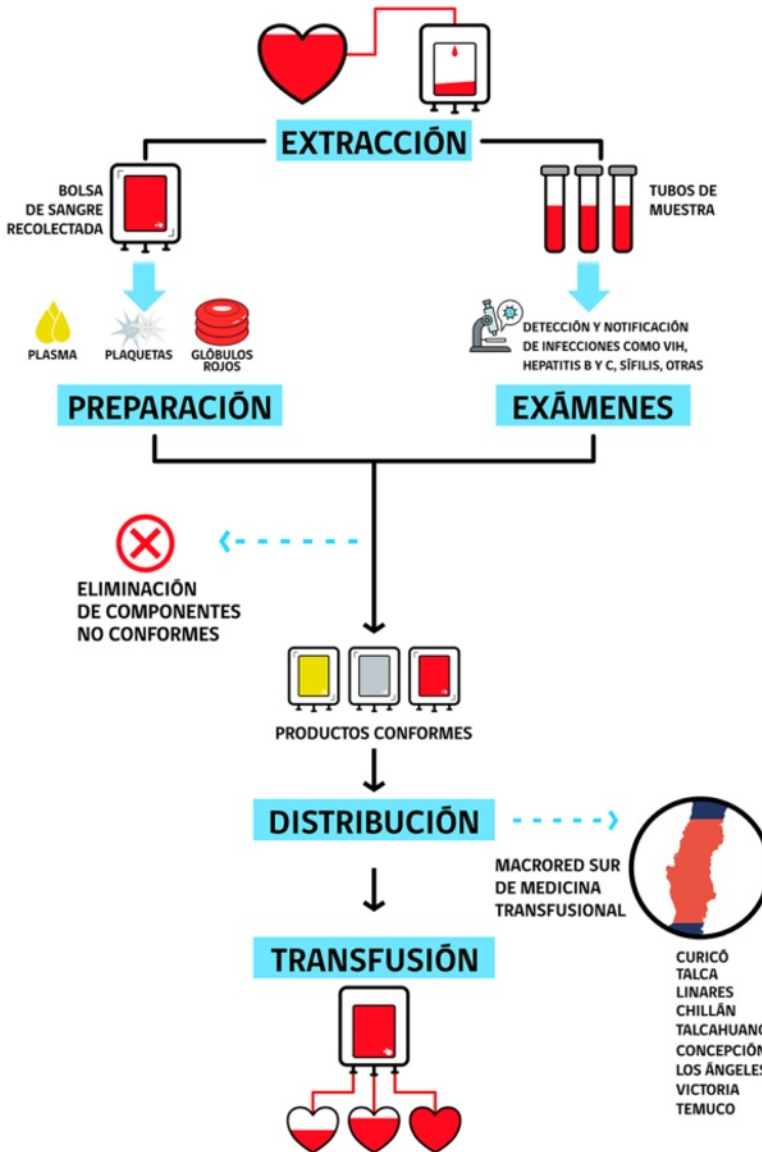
EXTRACCIÓN

BOLSA DE SANGRE RECOLECTADA

TUBOS DE MUESTRA

PLASMA

PLAQUETAS

GLÓBULOS ROJOS

DETECCIÓN Y NOTIFICACIÓN DE INFECCIONES COMO VIH, HEPATITIS B Y C, SÍFILIS, OTRAS

PREPARACIÓN

EXÁMENES

ELIMINACIÓN DE COMPONENTES NO CONFORMES

PRODUCTOS CONFORMES

DISTRIBUCIÓN

MACRORED SUR DE MEDICINA TRANSFUSIONAL

TRANSFUSIÓN

CURICÓ
TALCA
LINARES
CHILLÁN
TALCAHUANO
CONCEPCIÓN
LOS ÁNGELES
VICTORIA
TEMUCO